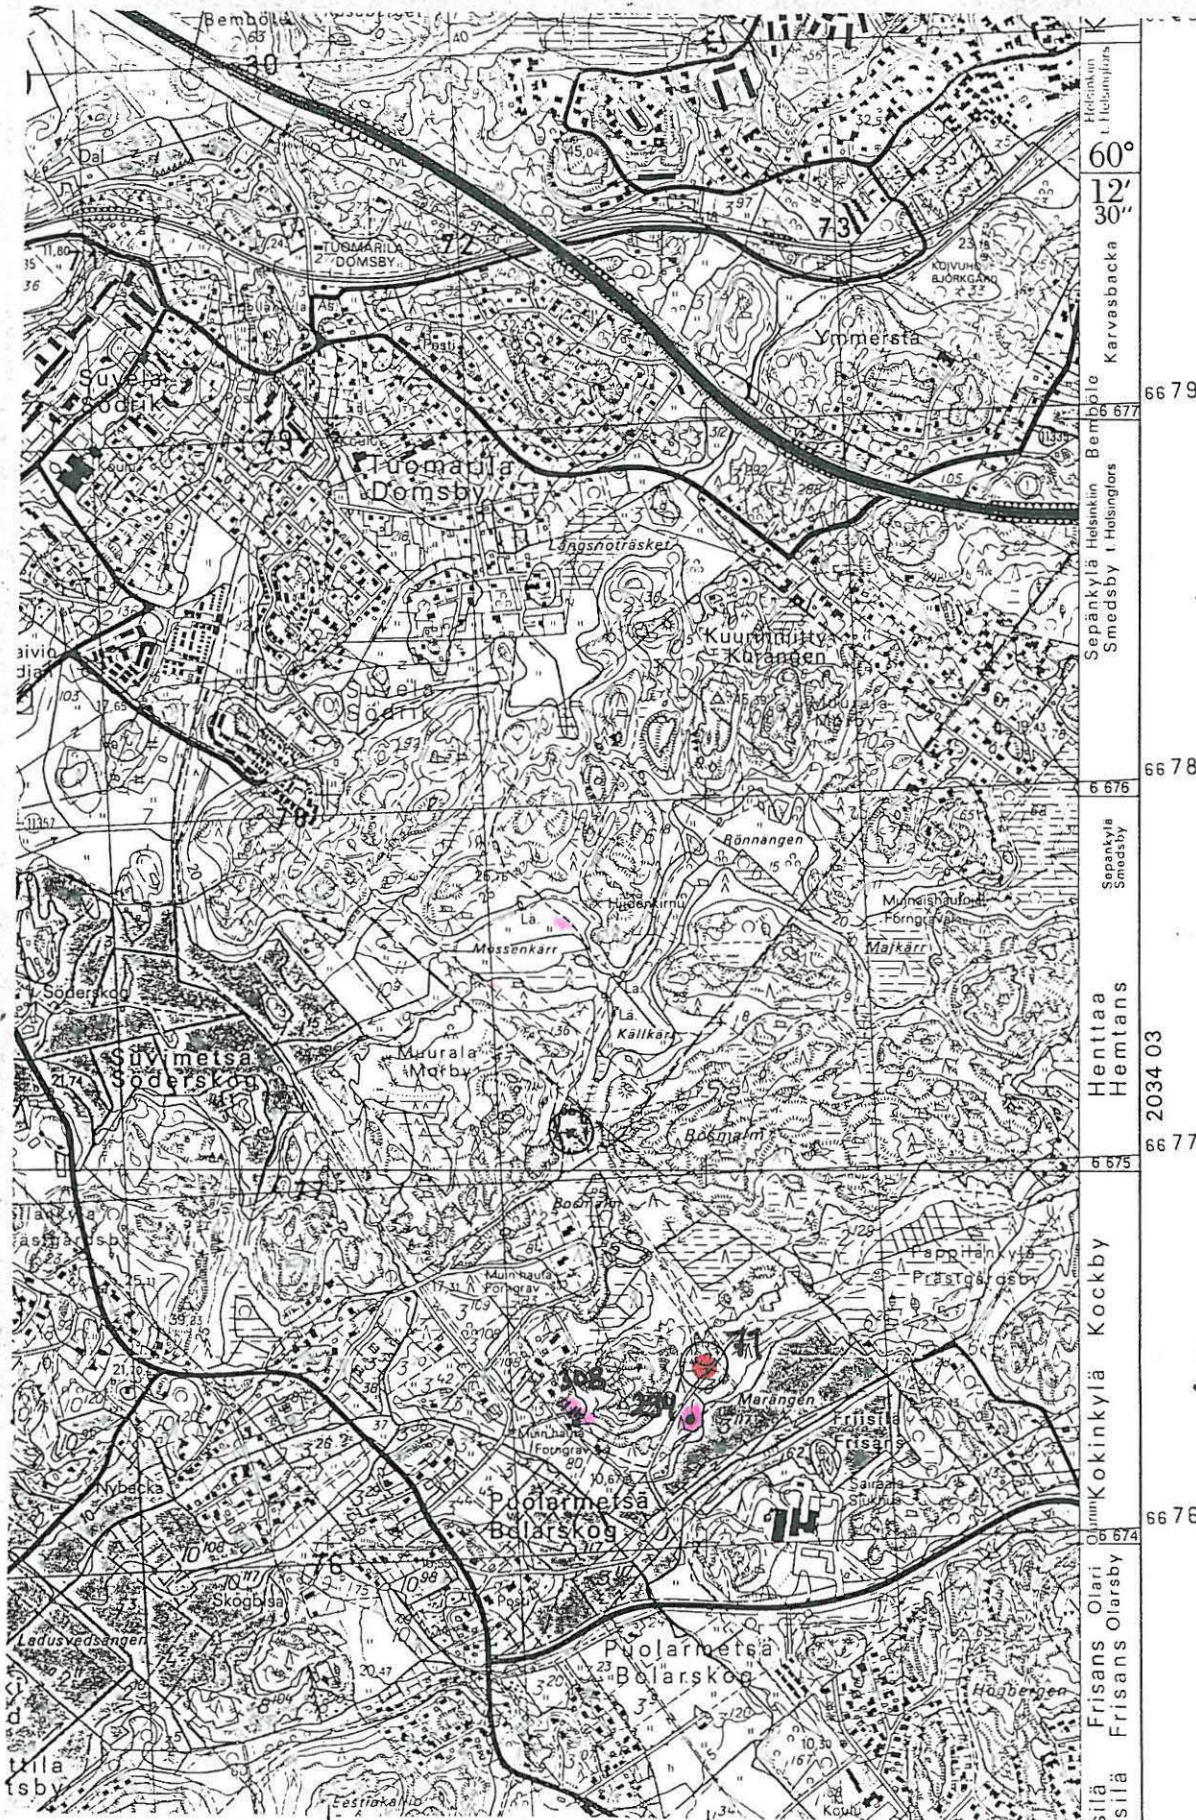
Bemböle
30
Dal
TVL
TUOMARILA DOMSBY
72
73
Helsinkin t. Helsingfors
60°
12′ 30″
Karvasbacka
KOIVUHOVI BJÖRKGÅRD
Ymmersta
Suvela Södrik
Tuomarila Domsby
Posti
Koulu
Bemböle
6 677
66 79
Helsinkin t. Helsingfors
Långsnoträsket
Sepänkylä Smedsby
Kuurinmitty Kurangen
Muurala Morby
Suvela Södrik
66 78
6 676
78
Rönnangen
Sepänkylä Smedsby
Hiidenkirnu
Muinaishauta Forngrav
Mossenkärr
Majkärr
Söderskog
Källkärr
Suvimetsä Söderskog
Muurala Morby
Henttaa Hemtans
2034 03
Bosmalm
66 77
6 675
77
Bosmalm
Pappilankylä Prästgårdsby
Muinaishauta Forngrav
Kockby
308
330
Marängen
Friisilä Frisans
Kokinkylä
Muinaishauta Forngrav
Nybacka
Puolarmetsä Bolarskog
Sairaala Sjukhus
66 76
6 674
76
Olari Olarsby
Skogby
Posti
Ladusvedsängen
Puolarmetsä Bolarskog
Frisans Frisans
Högbergen
Lestigkallio
Koulu